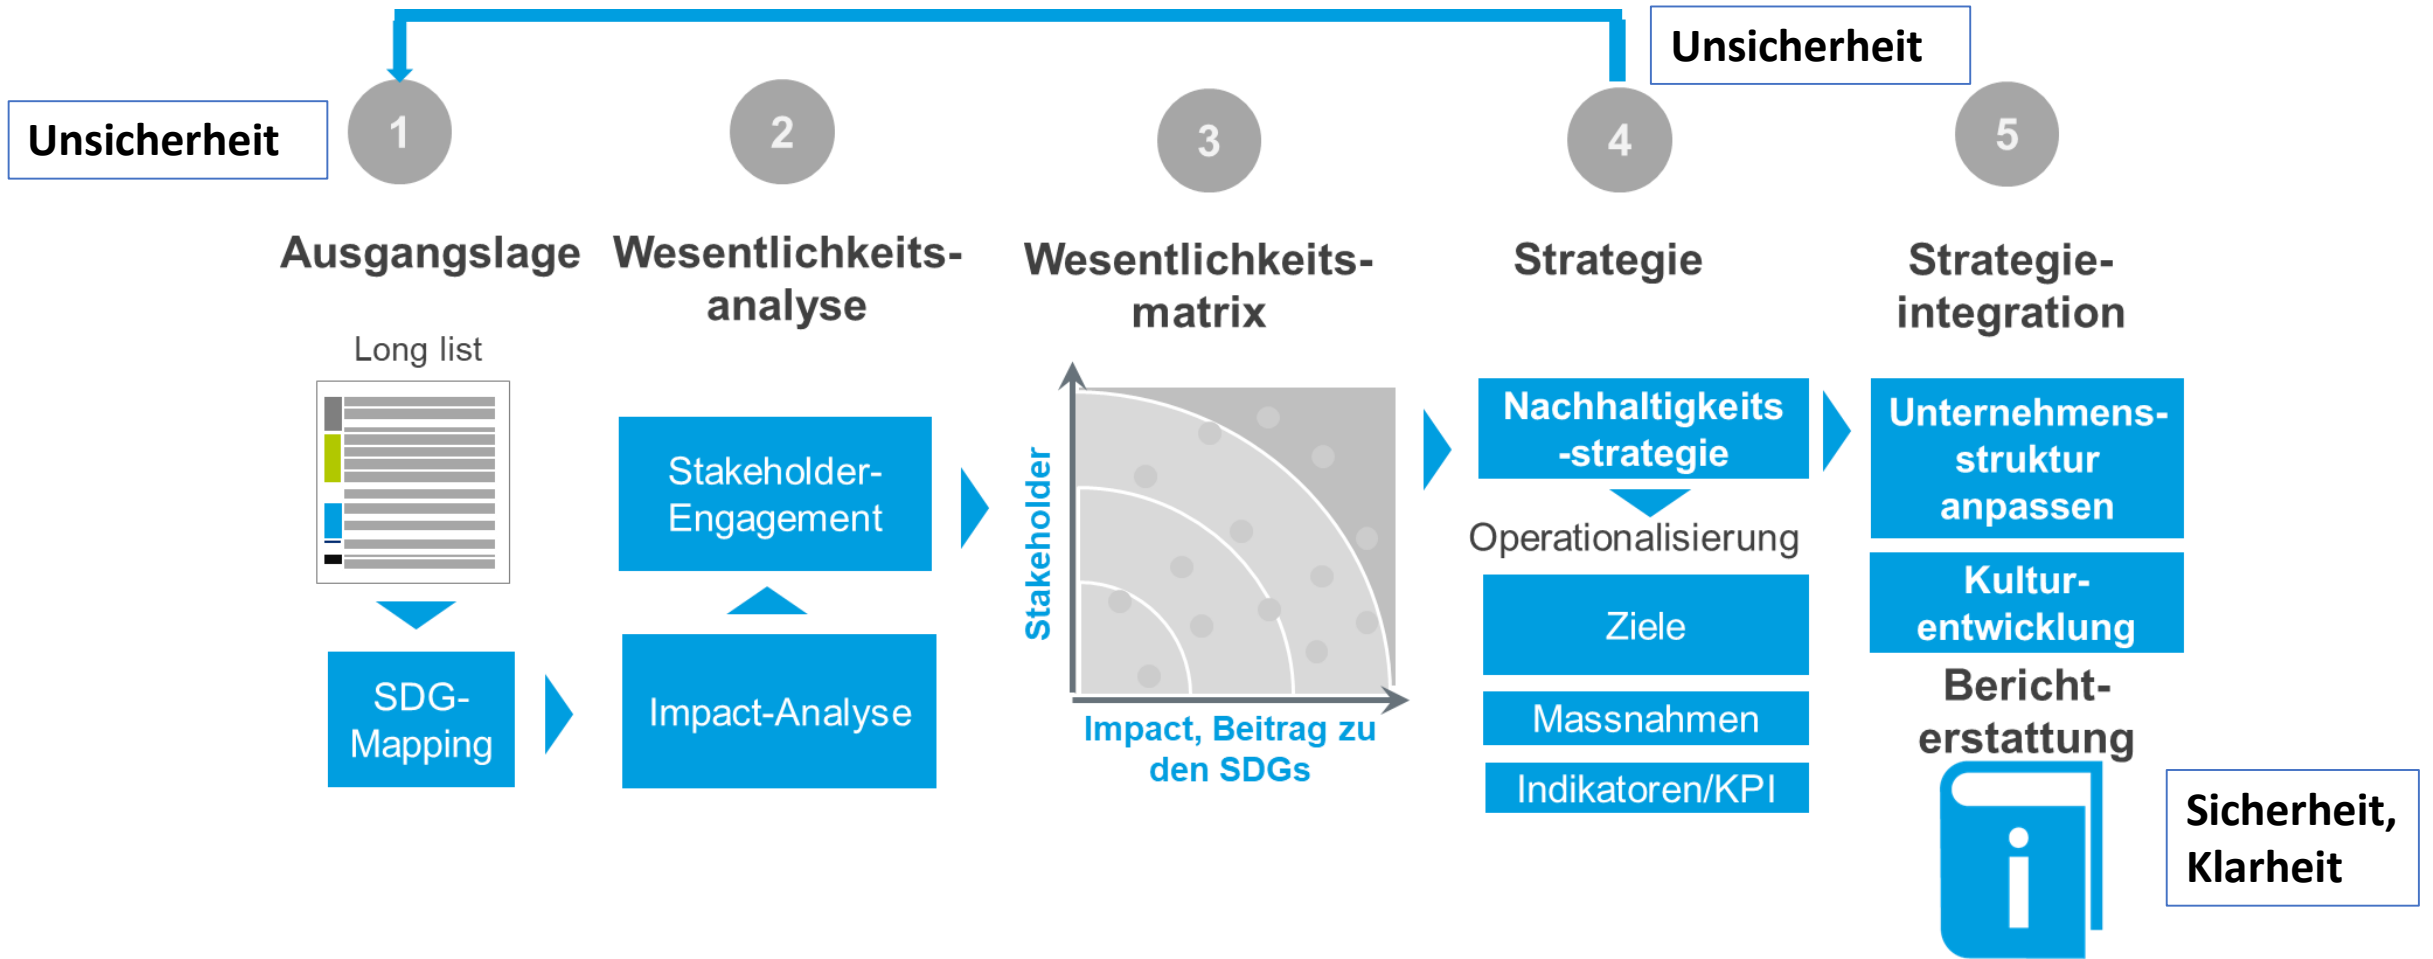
Unsicherheit

Unsicherheit

1 Ausgangslage

Long list

SDG-Mapping

2 Wesentlichkeitsanalyse

Stakeholder-Engagement

Impact-Analyse

3 Wesentlichkeitsmatrix

Stakeholder

Impact, Beitrag zu den SDGs

4 Strategie

Nachhaltigkeits-strategie

Operationalisierung

Ziele

Massnahmen

Indikatoren/KPI

5 Strategieintegration

Unternehmensstruktur anpassen

Kulturentwicklung

Berichterstattung

Sicherheit, Klarheit